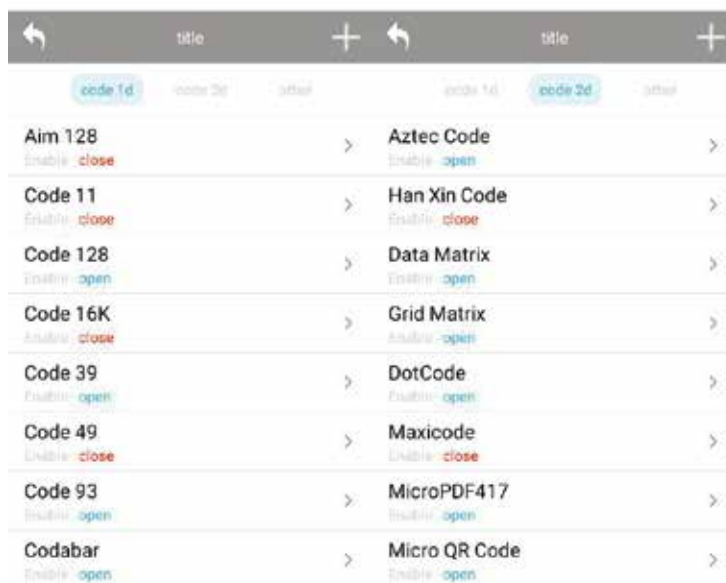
title

code 1d code 2d other

Aim 128
Enable: close

Code 11
Enable: close

Code 128
Enable: open

Code 16K
Enable: close

Code 39
Enable: open

Code 49
Enable: close

Code 93
Enable: open

Codabar
Enable: open

title

code 1d code 2d other

Aztec Code
Enable: open

Han Xin Code
Enable: close

Data Matrix
Enable: open

Grid Matrix
Enable: open

DotCode
Enable: open

Maxicode
Enable: close

MicroPDF417
Enable: open

Micro QR Code
Enable: open